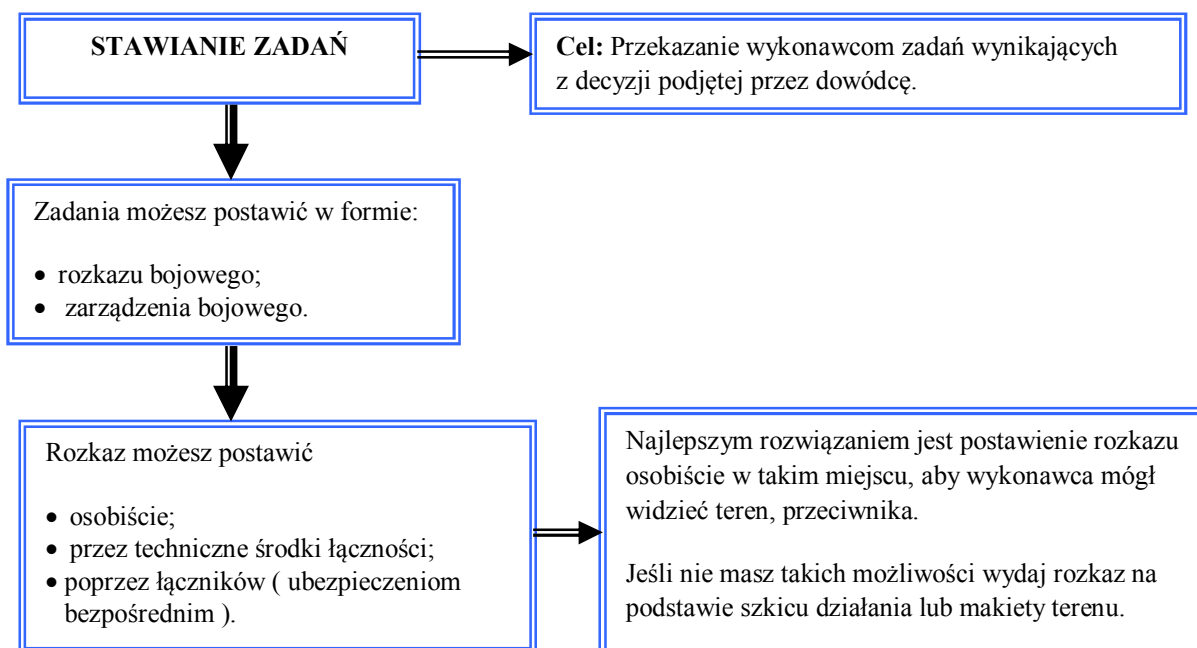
STAWIANIE ZADAŃ

**Cel:** Przekazanie wykonawcom zadań wynikających z decyzji podjętej przez dowódcę.

Zadania możesz postawić w formie:

• rozkazu bojowego;
• zarządzenia bojowego.

Rozkaz możesz postawić

• osobiście;
• przez techniczne środki łączności;
• poprzez łączników ( ubezpieczeniom bezpośrednim ).

Najlepszym rozwiązaniem jest postawienie rozkazu osobiście w takim miejscu, aby wykonawca mógł widzieć teren, przeciwnika.

Jeśli nie masz takich możliwości wydaj rozkaz na podstawie szkicu działania lub makiety terenu.